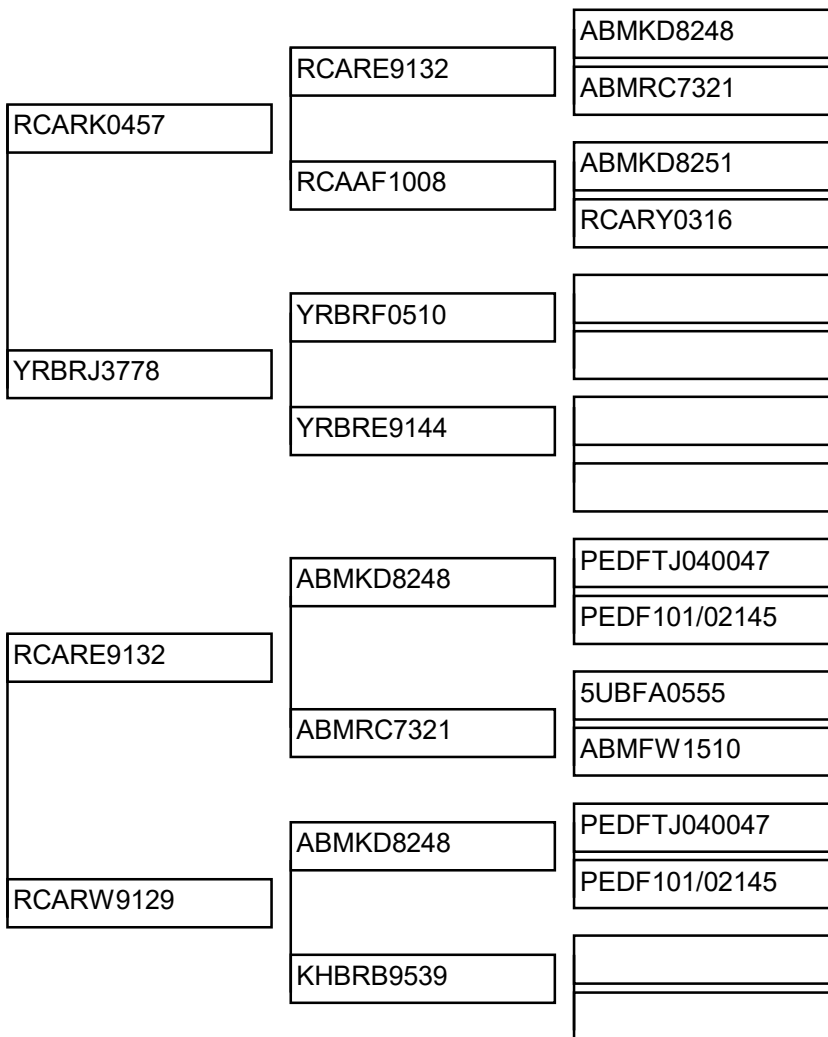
RCARK0457

RCARE9132

ABMKD8248

ABMRC7321

RCAAF1008

ABMKD8251

RCARY0316

YRBRJ3778

YRBRF0510

YRBRE9144

RCARE9132

ABMKD8248

PEDFTJ040047

PEDF101/02145

ABMRC7321

5UBFA0555

ABMFW1510

RCARW9129

ABMKD8248

PEDFTJ040047

PEDF101/02145

KHBRB9539